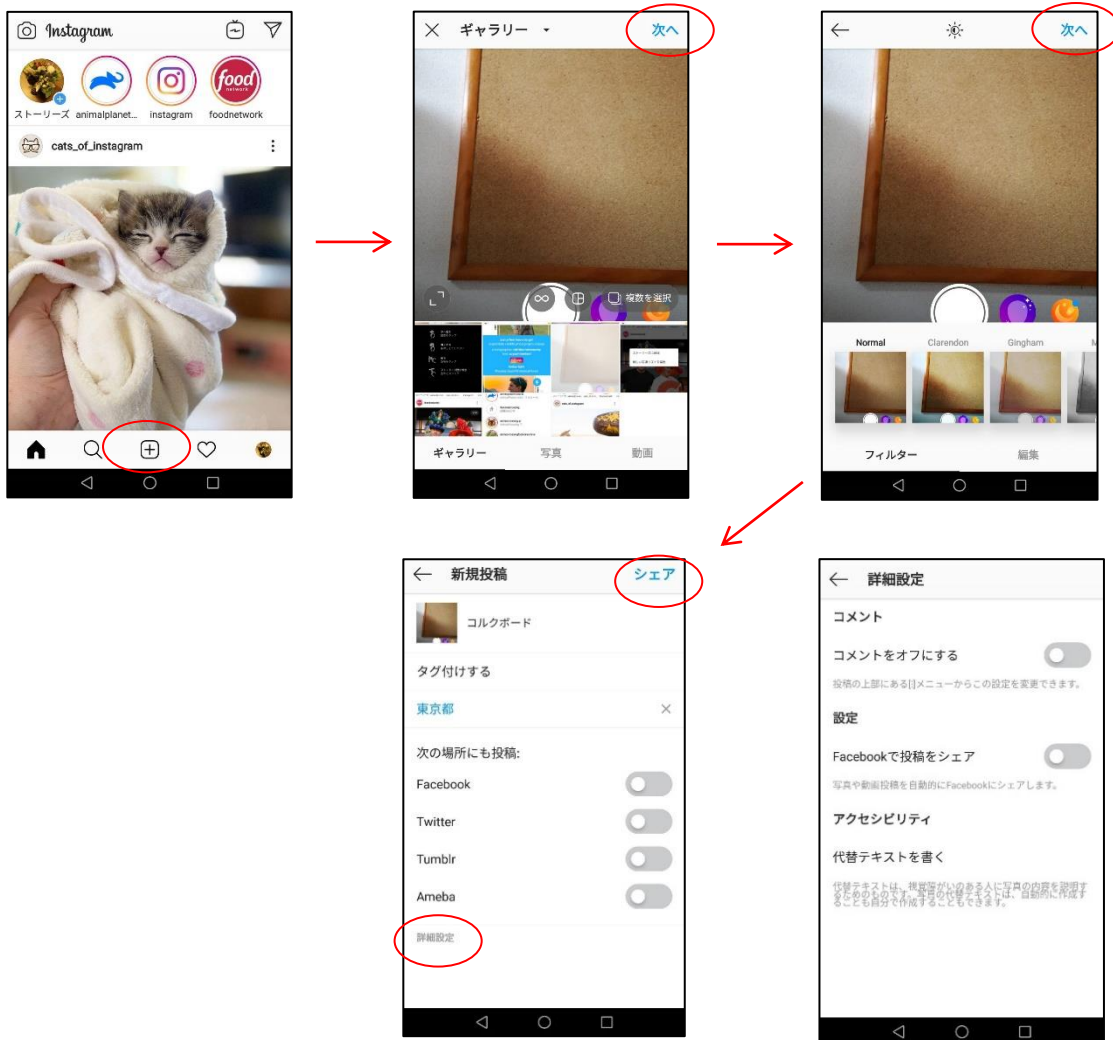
Instagram

ストーリーズ animalplanet... instagram foodnetwork

food

cats_of_instagram

ギャラリー
次へ

複数を選択

ギャラリー 写真 動画

次へ

Normal Clarendon Gingham

フィルター 編集

新規投稿
シェア

コルクボード

タグ付けする

東京都

次の場所にも投稿:

Facebook

Twitter

Tumblr

Ameba

詳細設定

詳細設定

コメント

コメントをオフにする

投稿の上部にある⋮メニューからこの設定を変更できます。

設定

Facebookで投稿をシェア

写真や動画投稿を自動的にFacebookにシェアします。

アクセシビリティ

代替テキストを書く

代替テキストは、視覚障がいのある人に写真の内容を説明するためのものです。写真の代替テキストは、自動的に作成することも自分で作成することもできます。